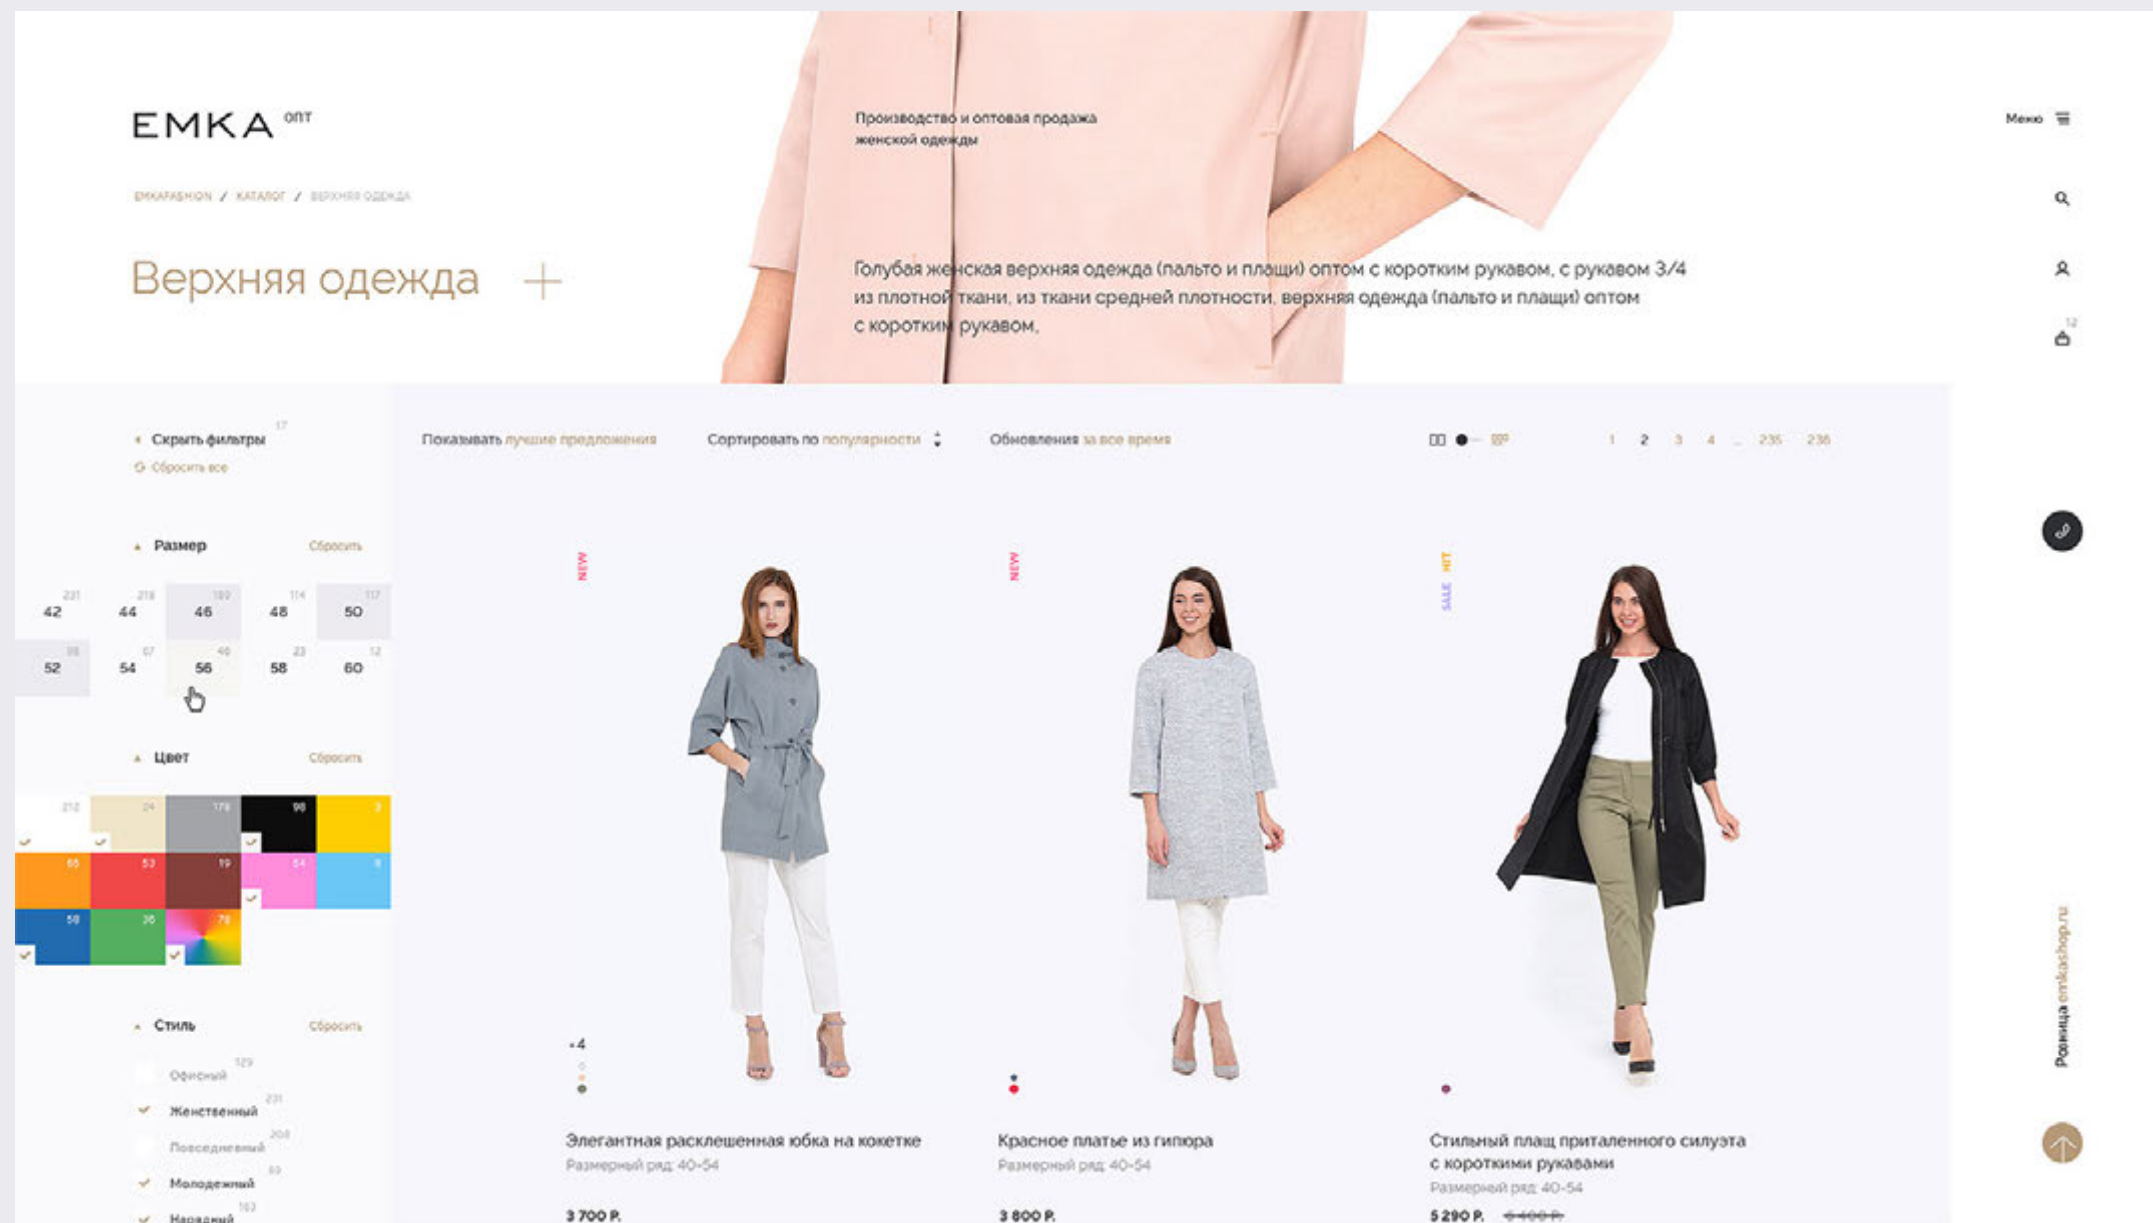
EMKA опт

Производство и оптовая продажа женской одежды

Меню

EMKAFASHION / КАТАЛОГ / ВЕРХНЯЯ ОДЕЖДА

Верхняя одежда +

Голубая женская верхняя одежда (пальто и плащи) оптом с коротким рукавом, с рукавом 3/4 из плотной ткани, из ткани средней плотности, верхняя одежда (пальто и плащи) оптом с коротким рукавом.

Скрыть фильтры 17
Сбросить все

Показывать лучшие предложения
Сортировать по популярности
Обновления за все время

1 2 3 4 ... 235 236

Размер Сбросить

| 42 | 44 | 46 | 48 | 50 |
|---|---|---|---|---|
| 52 | 54 | 56 | 58 | 60 |

Цвет Сбросить

Стиль Сбросить
Офисный 129
Женственный 231
Повседневный 208
Молодежный 83
Народный 163

NEW
+4
Элегантная расклешенная юбка на кокетке
Размерный ряд: 40-54
3 700 Р.

NEW
Красное платье из гипюра
Размерный ряд: 40-54
3 800 Р.

HIT SALE
Стильный плащ приталенного силуэта с короткими рукавами
Размерный ряд: 40-54
5 290 Р. 6 400 Р.

Родина emkashop.ru